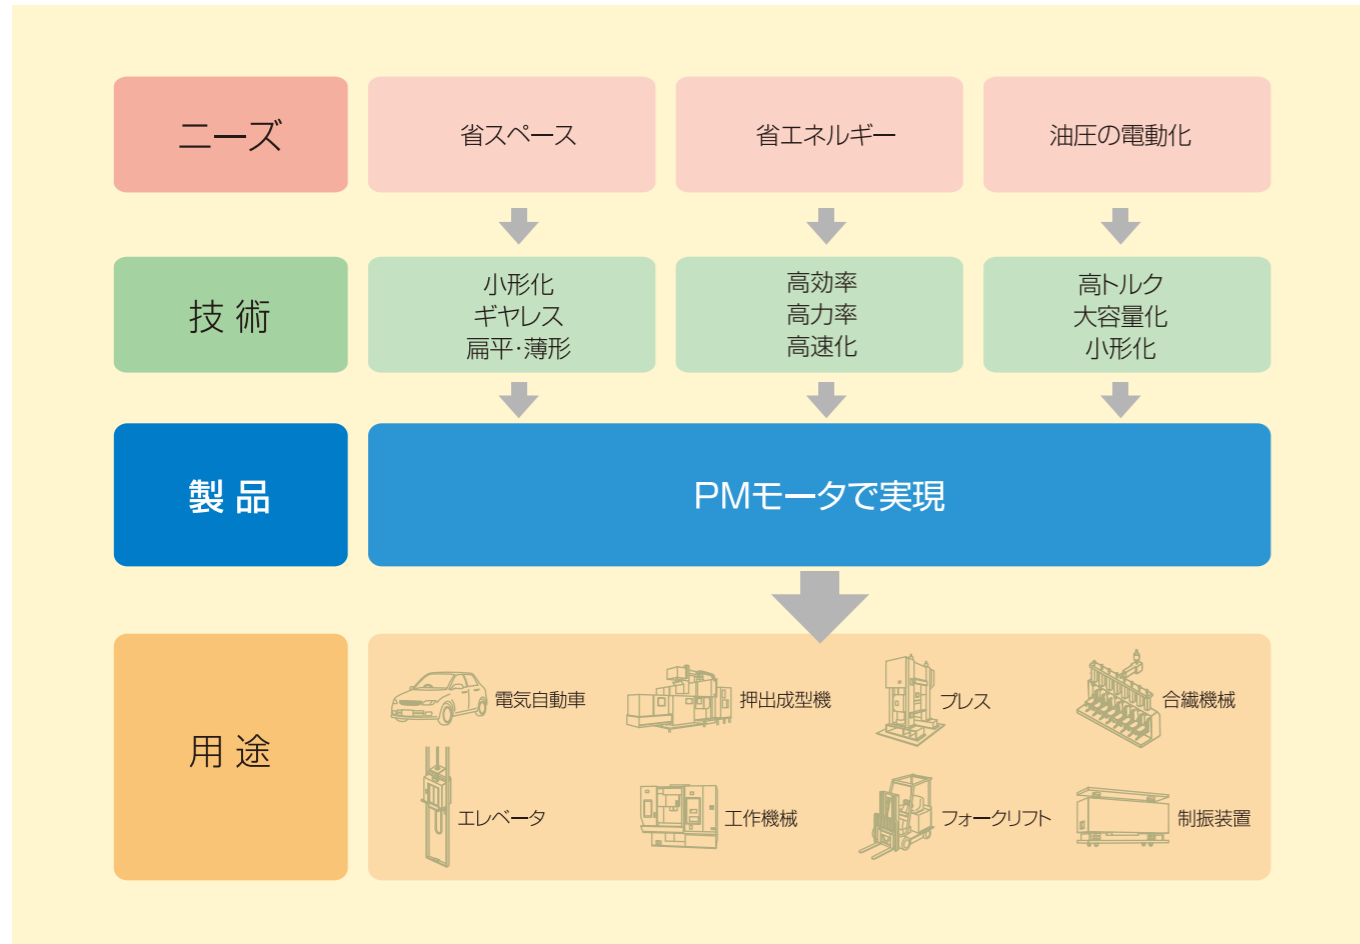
ニーズ

省スペース

省エネルギー

油圧の電動化

技術

小形化
ギヤレス
扁平･薄形

高効率
高力率
高速化

高トルク
大容量化
小形化

製品

PMモータで実現

用途

電気自動車

押出成型機

プレス

合繊機械

エレベータ

工作機械

フォークリフト

制振装置